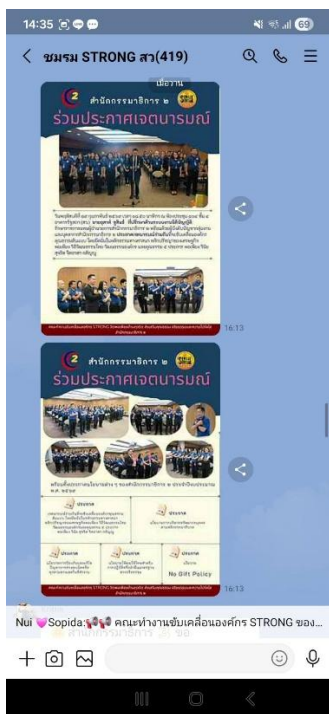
14:35

69

< ชมรม STRONG สว(419)

เมื่อวาน

สำนักกรรมาธิการ ๒

ร่วมประกาศเจตนารมณ์

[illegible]

16:13

สำนักกรรมาธิการ ๒

ร่วมประกาศเจตนารมณ์

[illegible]

No Gift Policy

16:13

Nui 💓Sopida: คณะทำงานขับเคลื่อนองค์กร STRONG ของ...

สำนักกรรมาธิการ ๒ ขอ